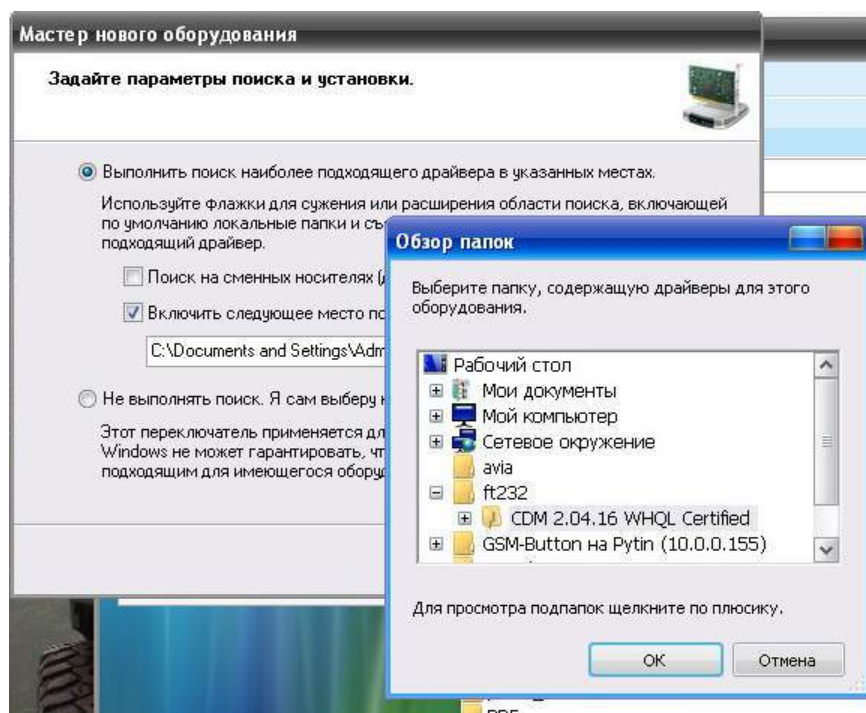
Мастер нового оборудования

Задайте параметры поиска и установки.

Выполнить поиск наиболее подходящего драйвера в указанных местах.

Используйте флажки для сужения или расширения области поиска, включающей по умолчанию локальные папки и съ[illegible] подходящий драйвер.

Поиск на сменных носителях ([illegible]

Включить следующее место по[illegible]

C:\Documents and Settings\Adm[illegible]

Не выполнять поиск. Я сам выберу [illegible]

Этот переключатель применяется дл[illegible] Windows не может гарантировать, чт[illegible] подходящим для имеющегося обору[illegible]

Обзор папок

Выберите папку, содержащую драйверы для этого оборудования.

Рабочий стол
Мои документы
Мой компьютер
Сетевое окружение
avia
ft232
CDM 2.04.16 WHQL Certified
GSM-Button на Pytin (10.0.0.155)

Для просмотра подпапок щелкните по плюсику.

OK
Отмена